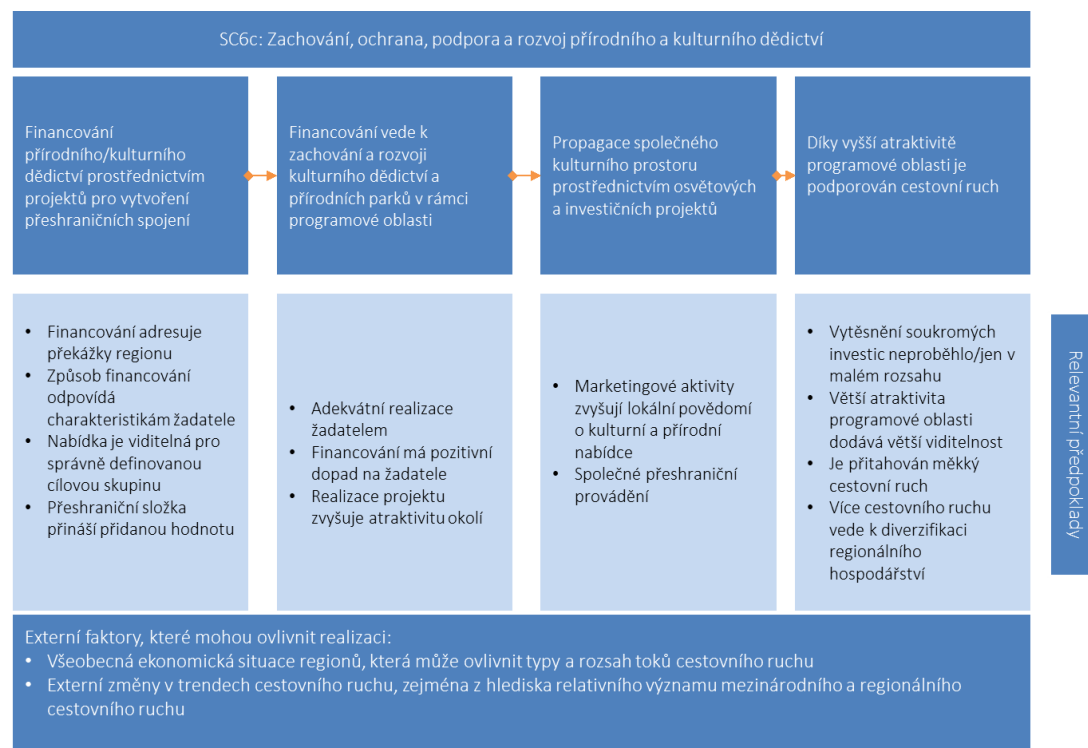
SC6c: Zachování, ochrana, podpora a rozvoj přírodního a kulturního dědictví

Financování přírodního/kulturního dědictví prostřednictvím projektů pro vytvoření přeshraničních spojení

Financování vede k zachování a rozvoji kulturního dědictví a přírodních parků v rámci programové oblasti

Propagace společného kulturního prostoru prostřednictvím osvětových a investičních projektů

Díky vyšší atraktivitě programové oblasti je podporován cestovní ruch

- Financování adresuje překážky regionu
- Způsob financování odpovídá charakteristikám žadatele
- Nabídka je viditelná pro správně definovanou cílovou skupinu
- Přeshraniční složka přináší přidanou hodnotu

- Adekvátní realizace žadatelem
- Financování má pozitivní dopad na žadatele
- Realizace projektu zvyšuje atraktivitu okolí

- Marketingové aktivity zvyšují lokální povědomí o kulturní a přírodní nabídce
- Společné přeshraniční provádění

- Vytěsnění soukromých investic neproběhlo/jen v malém rozsahu
- Větší atraktivita programové oblasti dodává větší viditelnost
- Je přitahován měkký cestovní ruch
- Více cestovního ruchu vede k diverzifikaci regionálního hospodářství

Relevantní předpoklady

Externí faktory, které mohou ovlivnit realizaci:
- Všeobecná ekonomická situace regionů, která může ovlivnit typy a rozsah toků cestovního ruchu
- Externí změny v trendech cestovního ruchu, zejména z hlediska relativního významu mezinárodního a regionálního cestovního ruchu